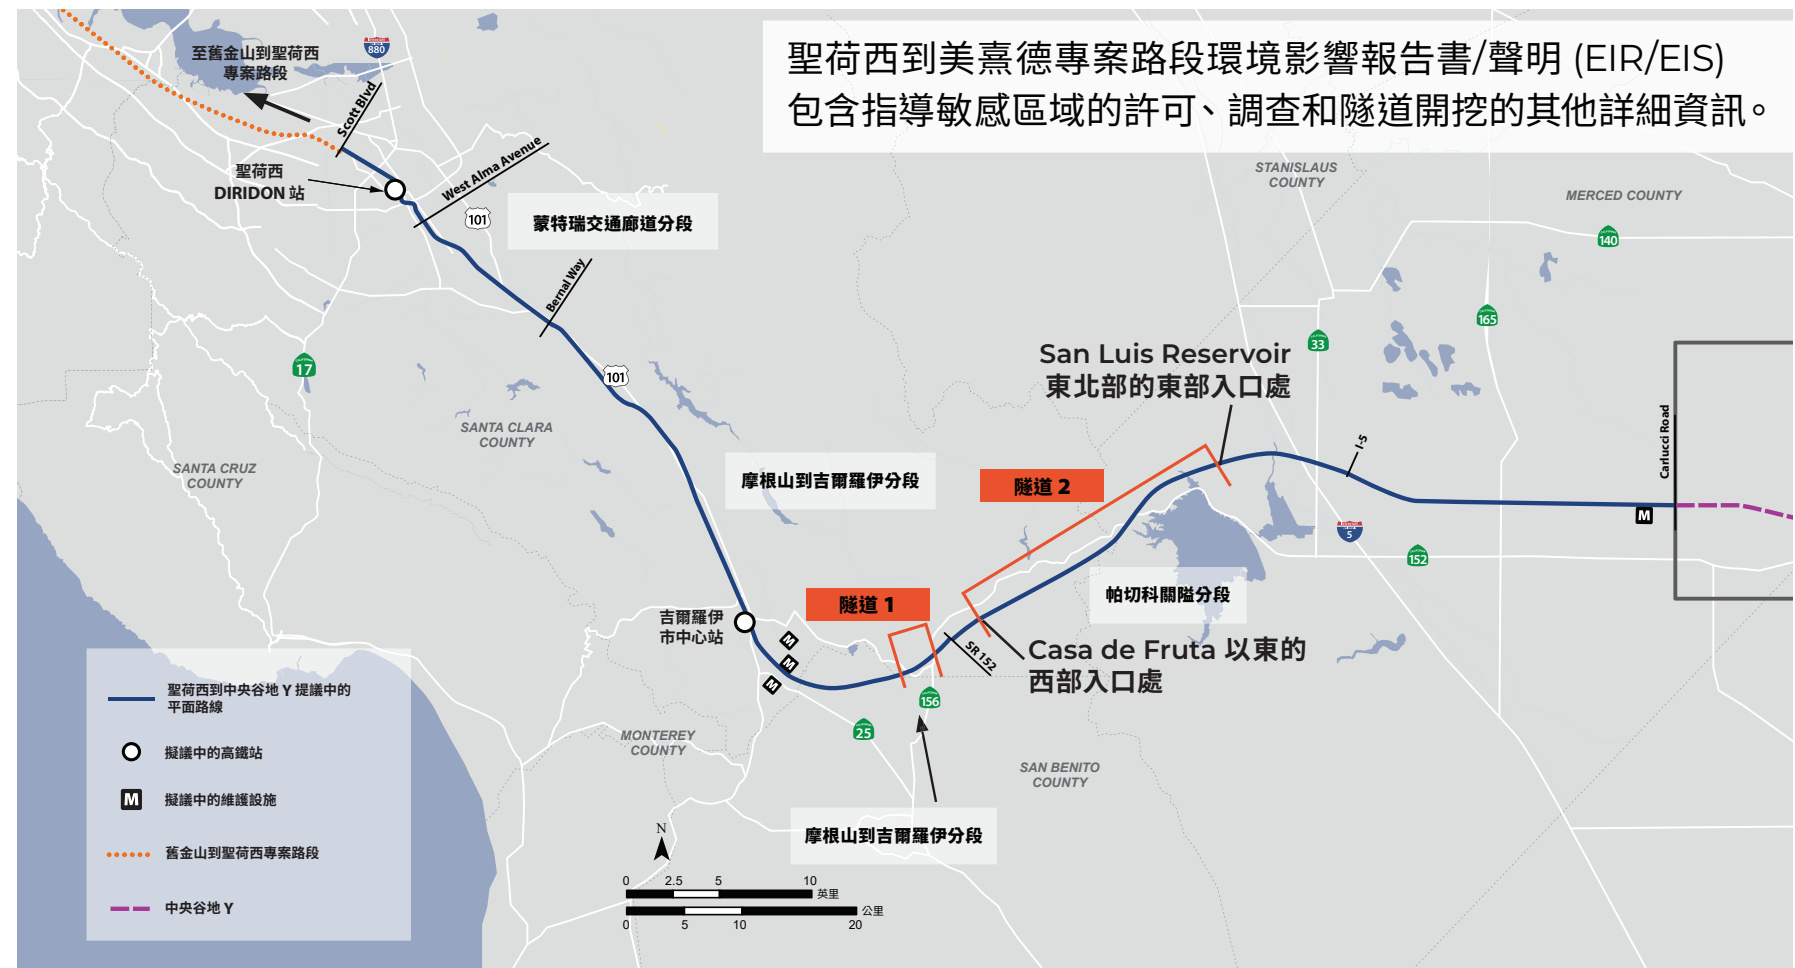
聖荷西到美熹德專案路段環境影響報告書/聲明 (EIR/EIS) 包含指導敏感區域的許可、調查和隧道開挖的其他詳細資訊。

至舊金山到聖荷西專案路段

880

Scott Blvd

聖荷西 DIRIDON 站

West Alma Avenue

101

蒙特瑞交通廊道分段

Bernal Way

17

101

SANTA CLARA COUNTY

SANTA CRUZ COUNTY

STANISLAUS COUNTY

MERCED COUNTY

140

165

33

San Luis Reservoir 東北部的東部入口處

I-5

Carlucci Road

摩根山到吉爾羅伊分段

隧道 2

M

5

152

帕切科關隘分段

隧道 1

吉爾羅伊市中心站

M

M

M

SR 152

Casa de Fruta 以東的西部入口處

156

25

MONTEREY COUNTY

SAN BENITO COUNTY

聖荷西到中央谷地 Y 提議中的平面路線

擬議中的高鐵站

擬議中的維護設施

舊金山到聖荷西專案路段

中央谷地 Y

N

0 2.5 5 10 英里

0 5 10 20 公里

摩根山到吉爾羅伊分段